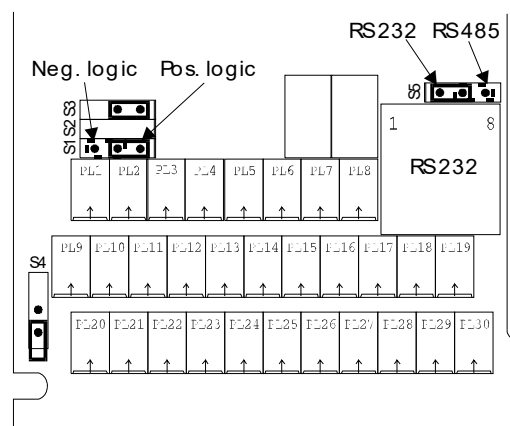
RS232 RS485

Neg. logic Pos. logic

S3
S2
S1

S5

1 8

RS232

PL1 PL2 PL3 PL4 PL5 PL6 PL7 PL8

PL9 PL10 PL11 PL12 PL13 PL14 PL15 PL16 PL17 PL18 PL19

S4

PL20 PL21 PL22 PL23 PL24 PL25 PL26 PL27 PL28 PL29 PL30